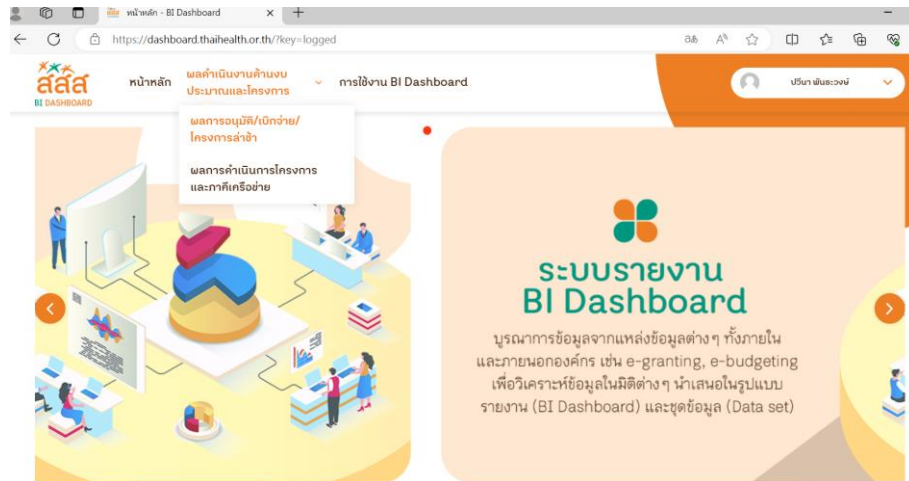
หน้าหลัก - BI Dashboard
https://dashboard.thaihealth.or.th/?key=logged

สสส
BI DASHBOARD
หน้าหลัก
ผลดำเนินงานด้านงบประมาณและโครงการ
การใช้งาน BI Dashboard
ปรีนา พันธะวงษ์

ผลการอนุมัติ/เบิกจ่าย/โครงการล่าช้า
ผลการดำเนินการโครงการและภาคีเครือข่าย

ระบบรายงาน
BI Dashboard
บูรณาการข้อมูลจากแหล่งข้อมูลต่างๆ ทั้งภายในและภายนอกองค์กร เช่น e-granting, e-budgeting เพื่อวิเคราะห์ข้อมูลในมิติต่างๆ นำเสนอในรูปแบบรายงาน (BI Dashboard) และชุดข้อมูล (Data set)